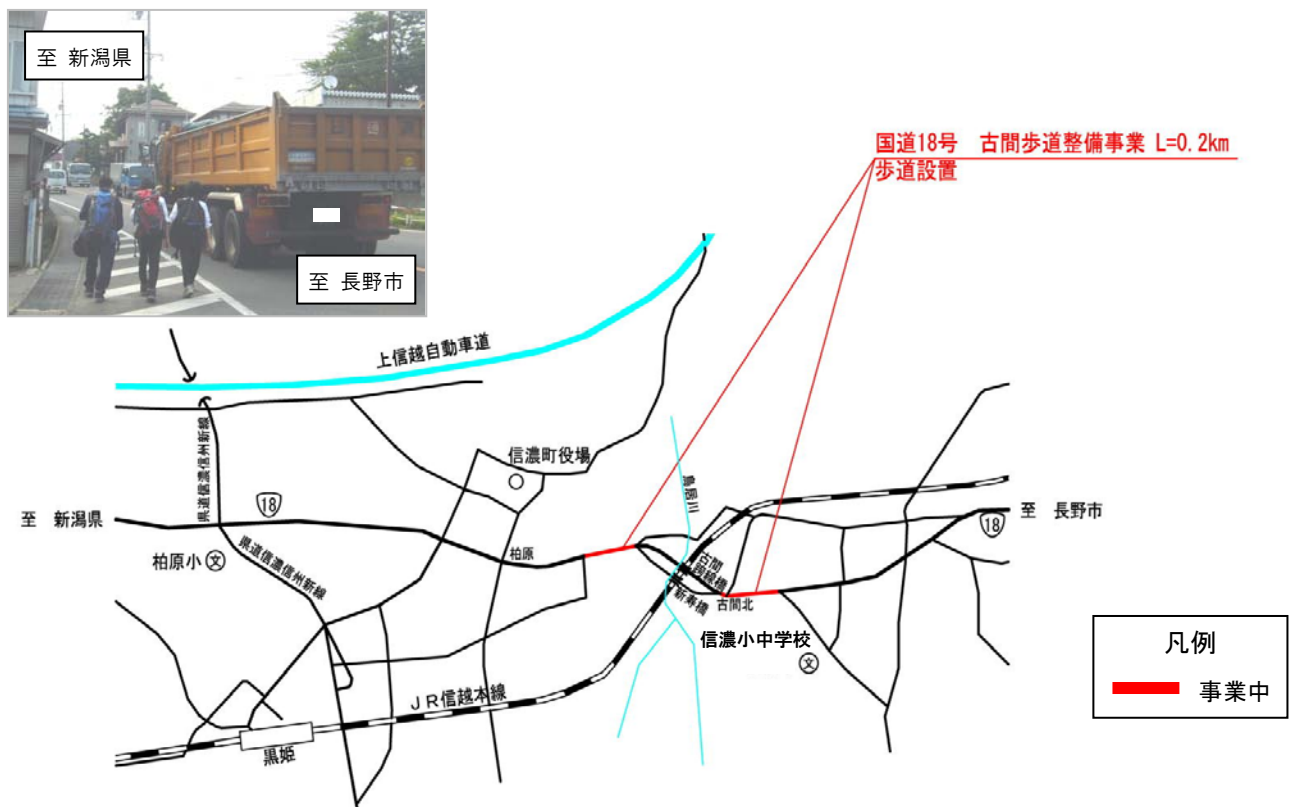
至 新潟県

至 長野市

国道18号　古間歩道整備事業 L=0.2km
歩道設置

上信越自動車道

県道信濃信州新線

信濃町役場

鳥居川

至　新潟県

18

至　長野市

18

柏原

柏原小 文

県道信濃信州新線

古間跨線橋

新寿橋

古間北

信濃小中学校

文

凡例

事業中

ＪＲ信越本線

黒姫